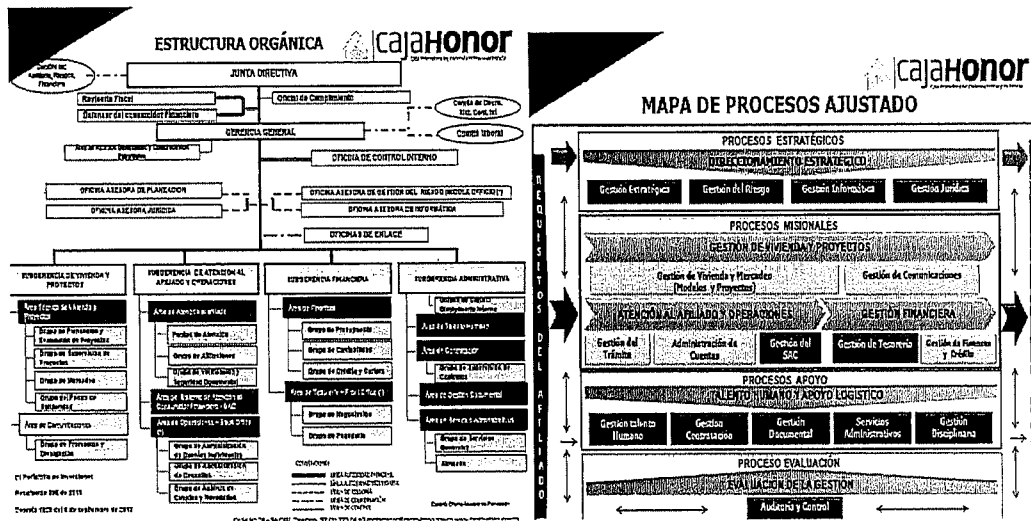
ESTRUCTURA ORGÁNICA

cajaHONOR

JUNTA DIRECTIVA

Revisoría Fiscal

Defensor del consumidor Financiero

Oficial de Cumplimiento

Comité Laboral

GERENCIA GENERAL

OFICINA DE CONTROL INTERNO

OFICINA ASESORA DE PLANEACION

OFICINA ASESORA JURIDICA

OFICINA ASESORA DE GESTION DEL RIESGO

OFICINA ASESORA DE INFORMATICA

OFICINAS DE ENLACE

SUBGERENCIA DE VIVIENDA Y PROYECTOS

SUBGERENCIA DE ATENCION AL AFILIADO Y OPERACIONES

SUBGERENCIA FINANCIERA

SUBGERENCIA ADMINISTRATIVA

Grupo de Afiliaciones

Grupo de Presupuesto

Grupo de Contabilidad

Grupo de Tesorería

Area de Desarrollo Humano

Area de Contratación

Area de Gestión Documental

Grupo de Vivienda

Grupo de Inversiones

Grupo de Propiedades

Grupo de Servicios Generales

Almacén

Resolución 296 de 2015

Decreto 1829 del 8 de septiembre de 2015

MAPA DE PROCESOS AJUSTADO

cajaHONOR

REQUISITOS DEL AFILIADO

PROCESOS ESTRATÉGICOS

DIRECCIONAMIENTO ESTRATÉGICO

Gestión Estratégica

Gestión del Riesgo

Gestión Informática

Gestión Jurídica

PROCESOS MISIONALES

GESTIÓN DE VIVIENDA Y PROYECTOS

Gestión de Vivienda y Mercadeo (Modelos y Proyectos)

Gestión de Comunicaciones

ATENCIÓN AL AFILIADO Y OPERACIONES

GESTIÓN FINANCIERA

Gestión del Trámite

Administración de Cuentas

Gestión del SAC

Gestión de Tesorería

Gestión de Finanzas y Crédito

PROCESOS APOYO

TALENTO HUMANO Y APOYO LOGÍSTICO

Gestión talento Humano

Gestión Contratación

Gestión Documental

Servicios Administrativos

Gestión Disciplinaria

PROCESO EVALUACIÓN

EVALUACIÓN DE LA GESTIÓN

Auditoría y Control